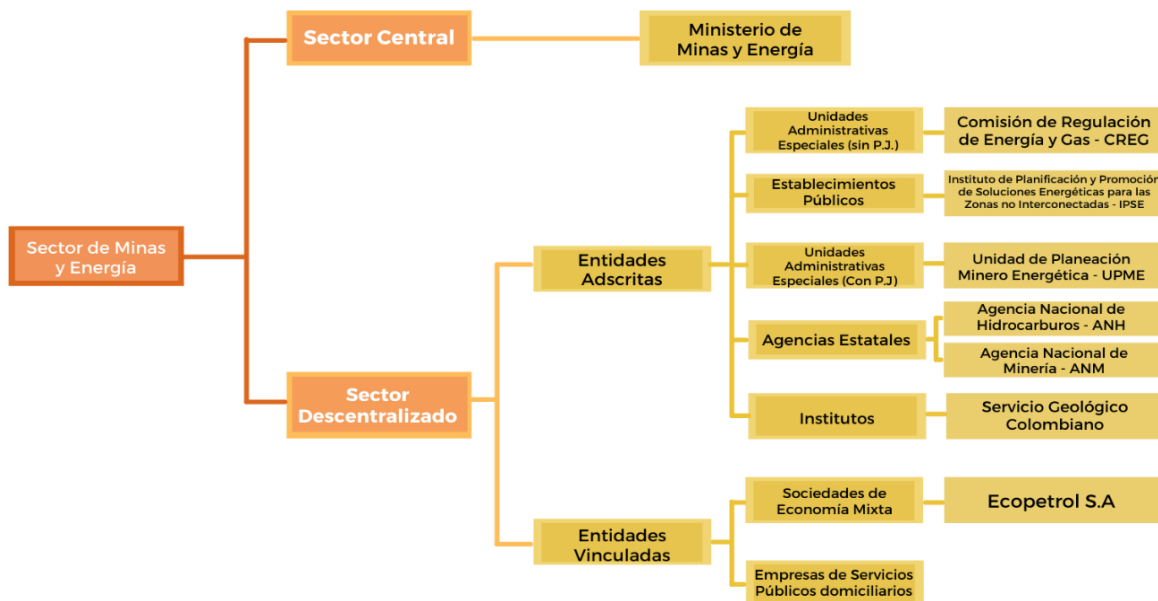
Sector de Minas y Energía

Sector Central

Ministerio de Minas y Energía

Sector Descentralizado

Entidades Adscritas

Unidades Administrativas Especiales (sin P.J.)

Comisión de Regulación de Energía y Gas - CREG

Establecimientos Públicos

Instituto de Planificación y Promoción de Soluciones Energéticas para las Zonas no Interconectadas - IPSE

Unidades Administrativas Especiales (Con P.J)

Unidad de Planeación Minero Energética - UPME

Agencias Estatales

Agencia Nacional de Hidrocarburos - ANH

Agencia Nacional de Minería - ANM

Institutos

Servicio Geológico Colombiano

Entidades Vinculadas

Sociedades de Economía Mixta

Ecopetrol S.A

Empresas de Servicios Públicos domiciliarios